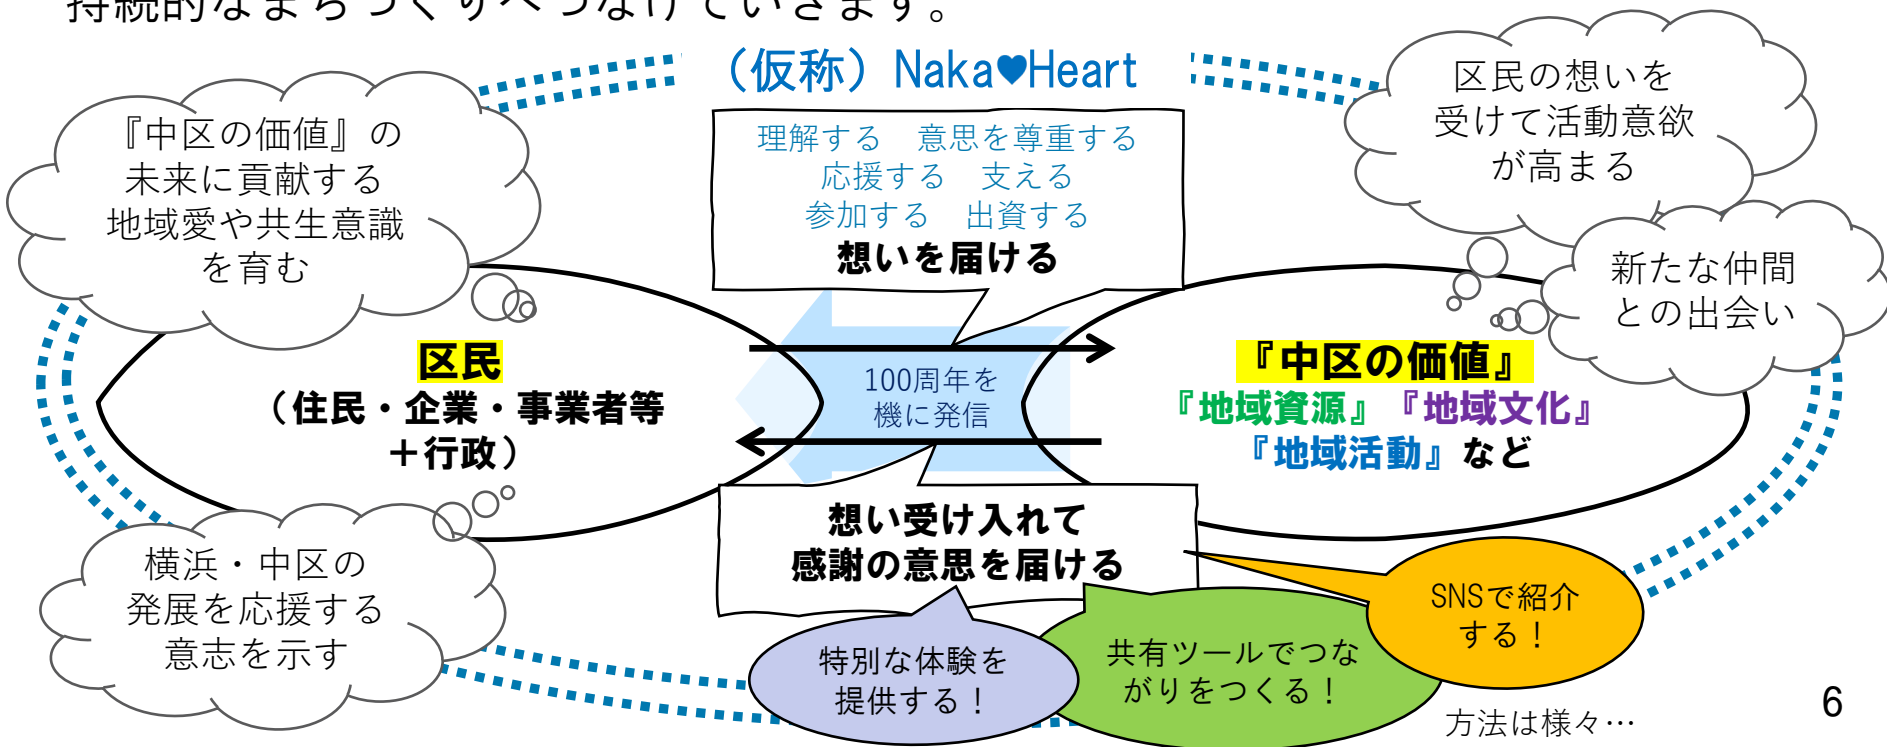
持続的なまちづくりへつなげていきます。

（仮称）Naka♥Heart

『中区の価値』の未来に貢献する地域愛や共生意識を育む

理解する　意思を尊重する
応援する　支える
参加する　出資する
想いを届ける

区民の想いを受けて活動意欲が高まる

新たな仲間との出会い

区民
（住民・企業・事業者等＋行政）

100周年を機に発信

『中区の価値』
『地域資源』『地域文化』
『地域活動』など

想い受け入れて
感謝の意思を届ける

横浜・中区の発展を応援する意志を示す

SNSで紹介する！

共有ツールでつながりをつくる！

特別な体験を提供する！

方法は様々…

6